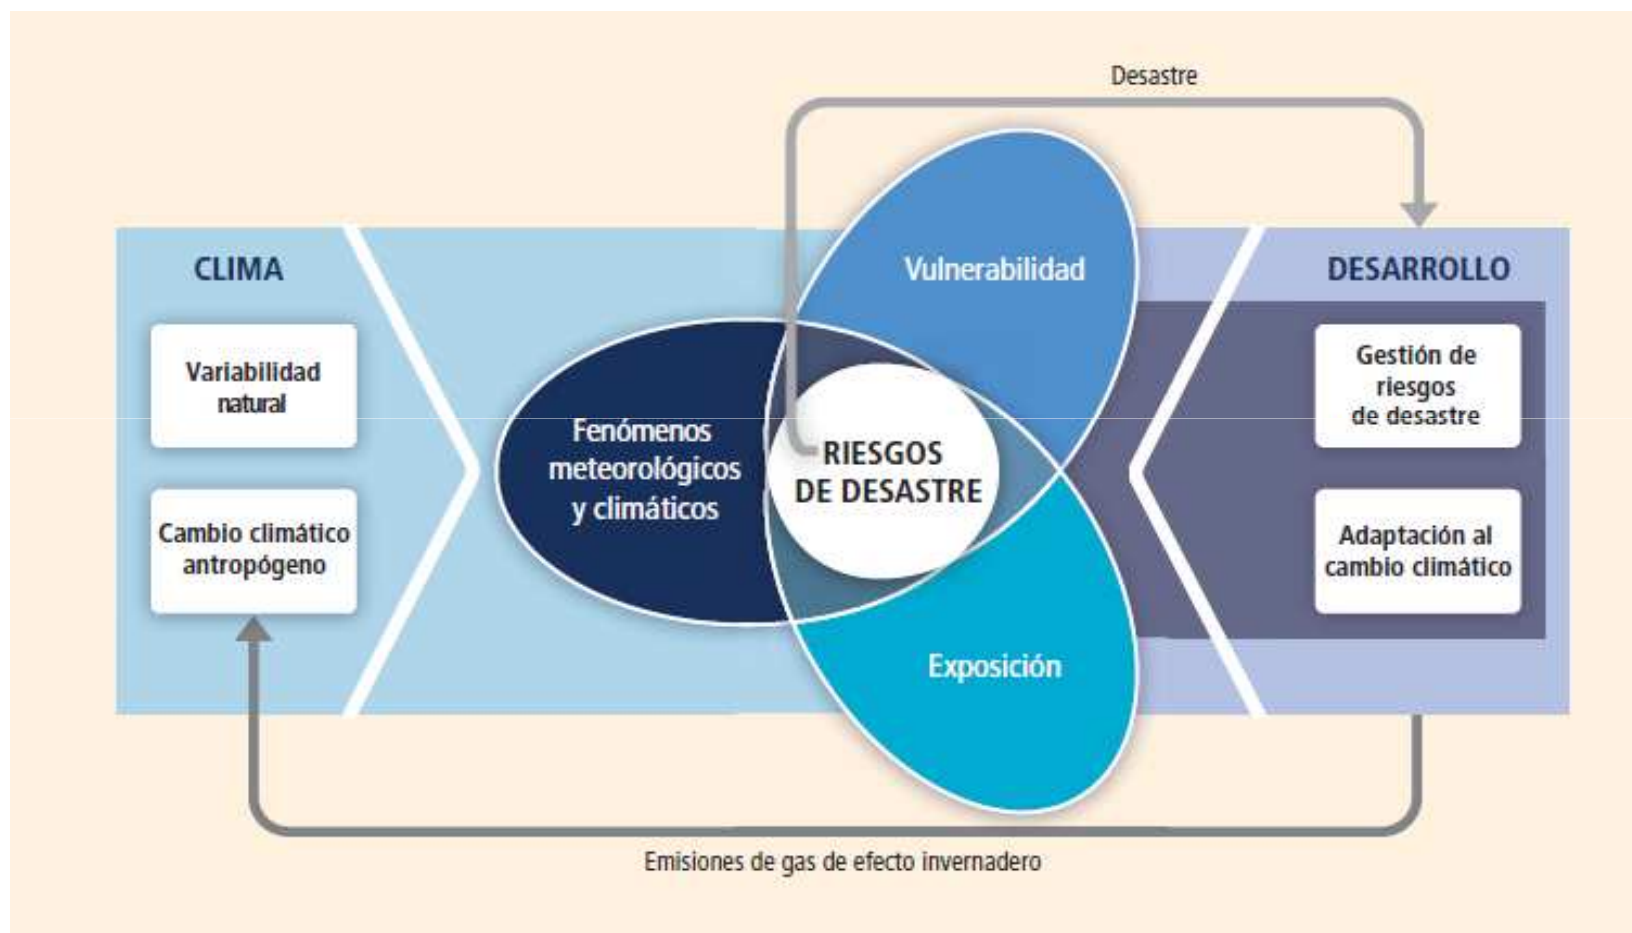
Desastre

CLIMA

Variabilidad natural

Cambio climático antropógeno

Vulnerabilidad

Fenómenos meteorológicos y climáticos

RIESGOS DE DESASTRE

Exposición

DESARROLLO

Gestión de riesgos de desastre

Adaptación al cambio climático

Emisiones de gas de efecto invernadero